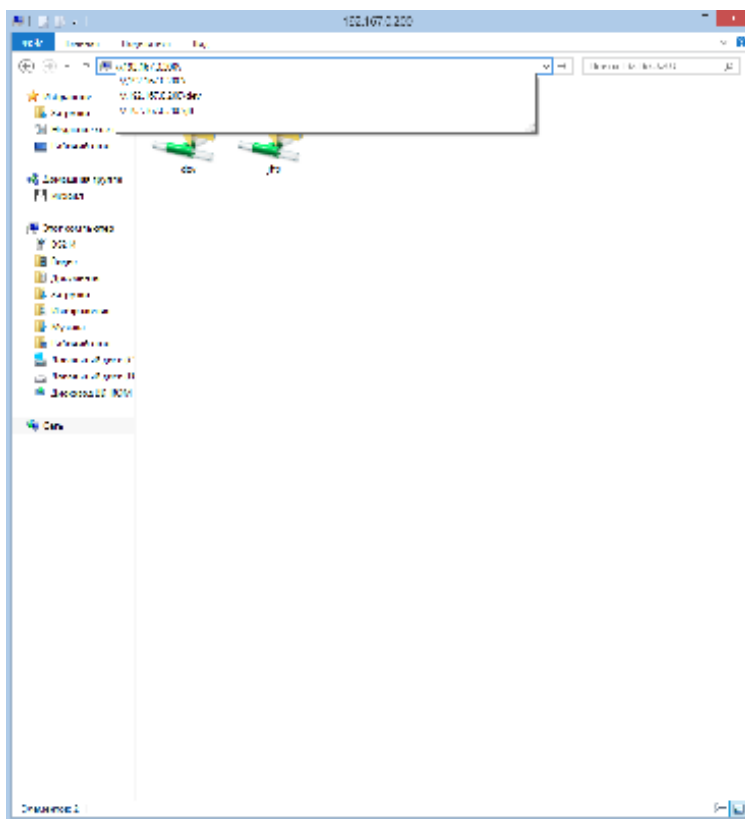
192.167.0.200

Файл Главная Поделиться Вид

\\192.168.0.200

Избранное
Загрузки
Недавние места
Рабочий стол

Домашняя группа

Этот компьютер

Видео
Документы
Загрузки
Изображения
Музыка
Рабочий стол

Сеть

dev

ftp

Элементов: 2